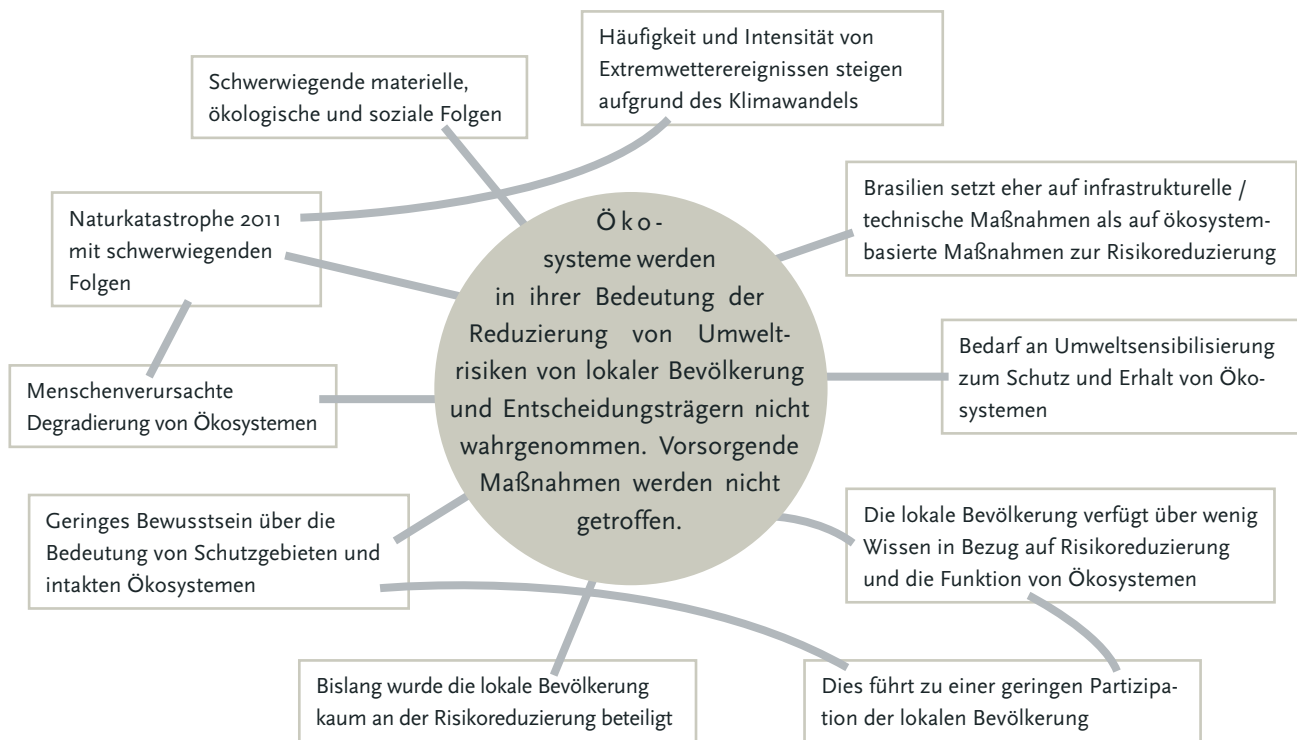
Häufigkeit und Intensität von Extremwetterereignissen steigen aufgrund des Klimawandels

Schwerwiegende materielle, ökologische und soziale Folgen

Brasilien setzt eher auf infrastrukturelle / technische Maßnahmen als auf ökosystembasierte Maßnahmen zur Risikoreduzierung

Naturkatastrophe 2011 mit schwerwiegenden Folgen

Ökosysteme werden in ihrer Bedeutung der Reduzierung von Umweltrisiken von lokaler Bevölkerung und Entscheidungsträgern nicht wahrgenommen. Vorsorgende Maßnahmen werden nicht getroffen.

Bedarf an Umweltsensibilisierung zum Schutz und Erhalt von Ökosystemen

Menschenverursachte Degradierung von Ökosystemen

Geringes Bewusstsein über die Bedeutung von Schutzgebieten und intakten Ökosystemen

Die lokale Bevölkerung verfügt über wenig Wissen in Bezug auf Risikoreduzierung und die Funktion von Ökosystemen

Bislang wurde die lokale Bevölkerung kaum an der Risikoreduzierung beteiligt

Dies führt zu einer geringen Partizipation der lokalen Bevölkerung